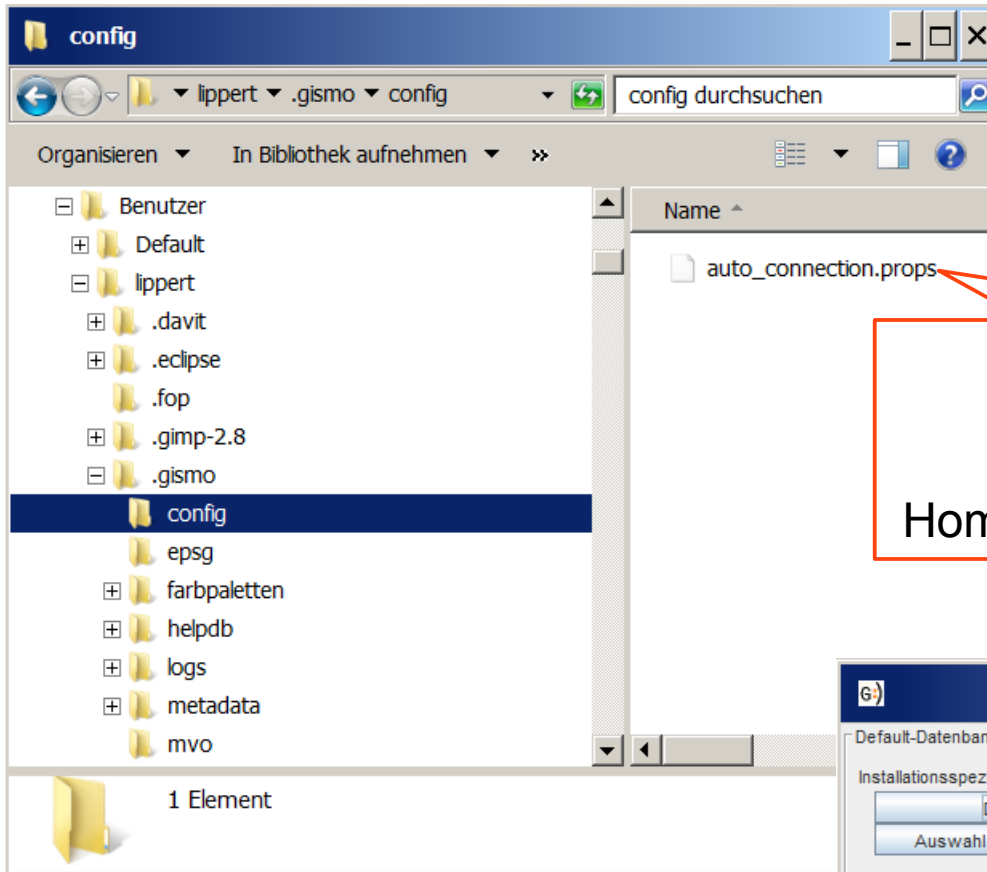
config

lippert ▾ .gismo ▾ config

config durchsuchen

Organisieren ▾ In Bibliothek aufnehmen ▾ »

Benutzer
Default
lippert
.davit
.eclipse
.fop
.gimp-2.8
.gismo
config
epsg
farbpaletten
helpdb
logs
metadata
mvo

Name

auto_connection.props

Hom

G:)

Default-Datenban

Installationsspez

Auswahl

1 Element